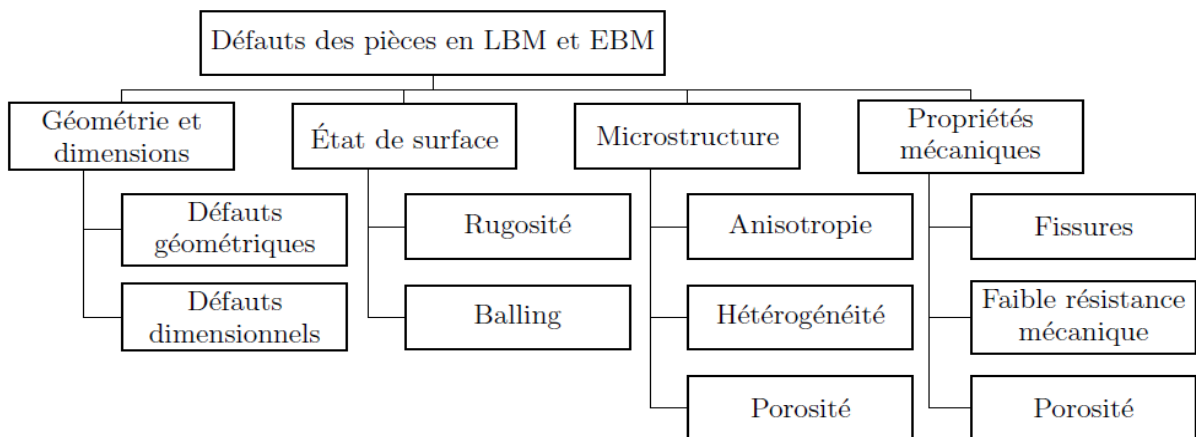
Défauts des pièces en LBM et EBM

Géométrie et dimensions

Défauts géométriques

Défauts dimensionnels

État de surface

Rugosité

Balling

Microstructure

Anisotropie

Hétérogénéité

Porosité

Propriétés mécaniques

Fissures

Faible résistance mécanique

Porosité